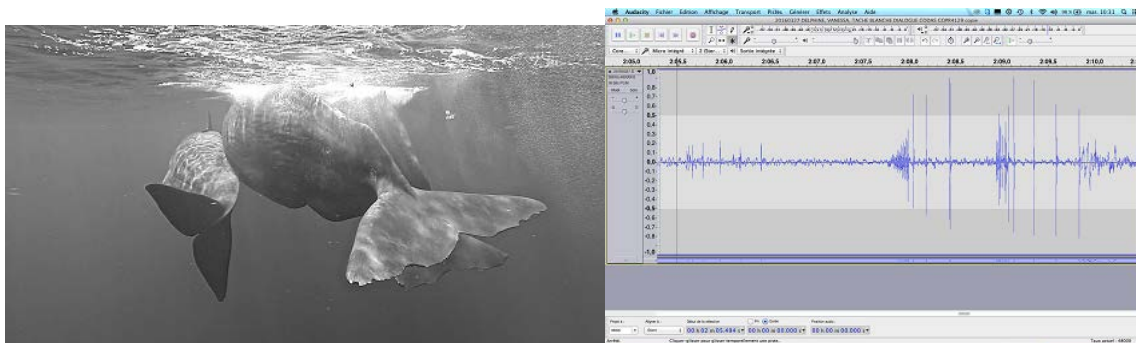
Audacity Fichier Edition Affichage Transport Pistes Générer Effets Analyse Aide

20160317 DELPHINE VANESSA TACHE BLANCHE DIALOGUE CODAS COPY4129 copie

Core | Micro intégré | 2 (Stér... | Sortie intégrée

2:05,0 2:05,5 2:06,0 2:06,5 2:07,0 2:07,5 2:08,0 2:08,5 2:09,0 2:09,5 2:10,0

1,0
0,9
0,8
0,7
0,6
0,5
0,4
0,3
0,2
0,1
0,0
-0,1
-0,2
-0,3
-0,4
-0,5
-0,6
-0,7
-0,8
-0,9
-1,0

Projet à : Aligner à : Début de la sélection Fin Durée Position audio :

48000 Désac 00 h 02 m 05.494 s 00 h 00 m 00.000 s 00 h 00 m 00.000 s

Arrêté. Cliquer-glisser pour glisser temporairement une piste. Taux actuel : 48000